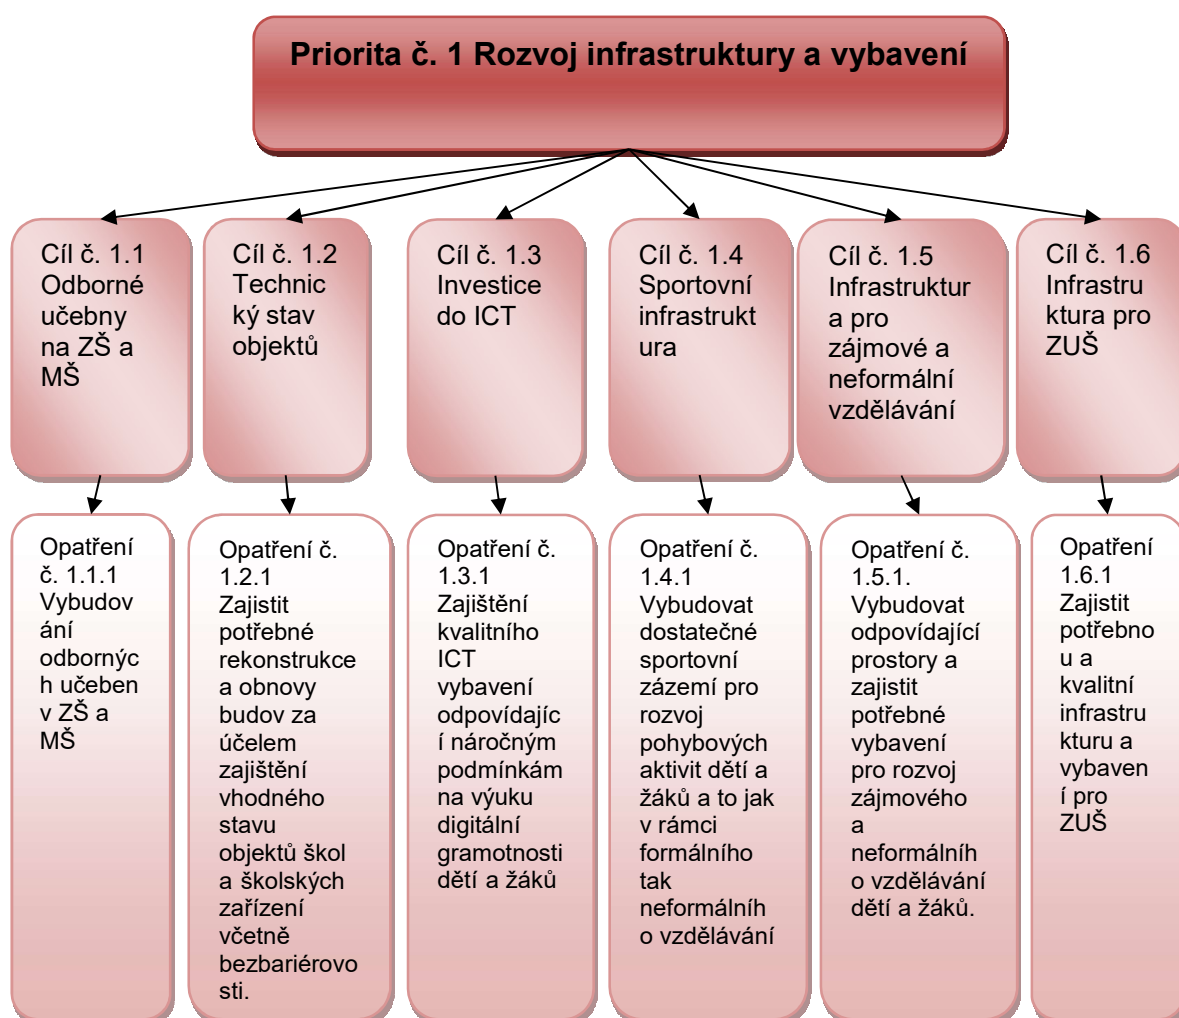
Priorita č. 1 Rozvoj infrastruktury a vybavení

Cíl č. 1.1 Odborné učebny na ZŠ a MŠ

Cíl č. 1.2 Technický stav objektů

Cíl č. 1.3 Investice do ICT

Cíl č. 1.4 Sportovní infrastruktura

Cíl č. 1.5 Infrastruktura pro zájmové a neformální vzdělávání

Cíl č. 1.6 Infrastruktura pro ZUŠ

Opatření č. 1.1.1 Vybudování odborných učeben v ZŠ a MŠ

Opatření č. 1.2.1 Zajistit potřebné rekonstrukce a obnovy budov za účelem zajištění vhodného stavu objektů škol a školských zařízení včetně bezbariérovosti.

Opatření č. 1.3.1 Zajištění kvalitního ICT vybavení odpovídající náročným podmínkám na výuku digitální gramotnosti dětí a žáků

Opatření č. 1.4.1 Vybudovat dostatečné sportovní zázemí pro rozvoj pohybových aktivit dětí a žáků a to jak v rámci formálního tak neformálního vzdělávání

Opatření č. 1.5.1. Vybudovat odpovídající prostory a zajistit potřebné vybavení pro rozvoj zájmového a neformálního vzdělávání dětí a žáků.

Opatření 1.6.1 Zajistit potřebnou a kvalitní infrastrukturu a vybavení pro ZUŠ